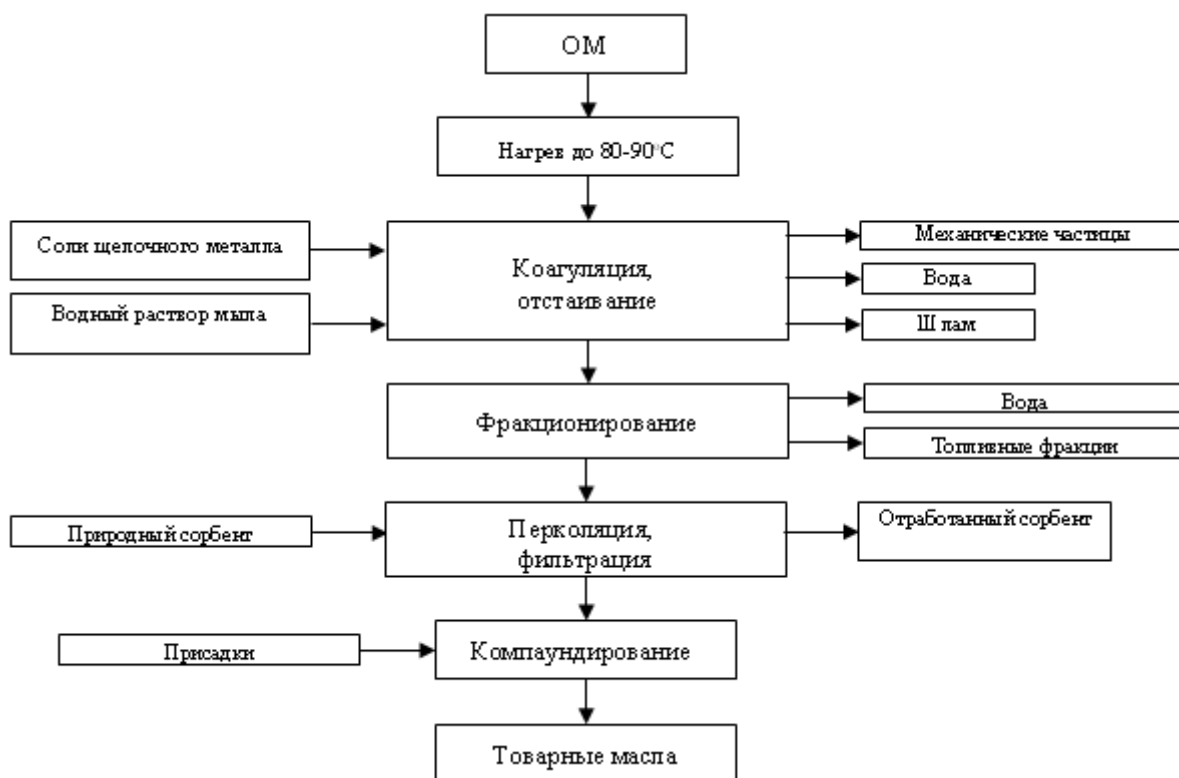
ОМ

Нагрев до 80-90°С

Соли щелочного металла

Водный раствор мыла

Коагуляция, отстаивание

Механические частицы

Вода

Шлам

Фракционирование

Вода

Топливные фракции

Природный сорбент

Перколяция, фильтрация

Отработанный сорбент

Присадки

Компаундирование

Товарные масла